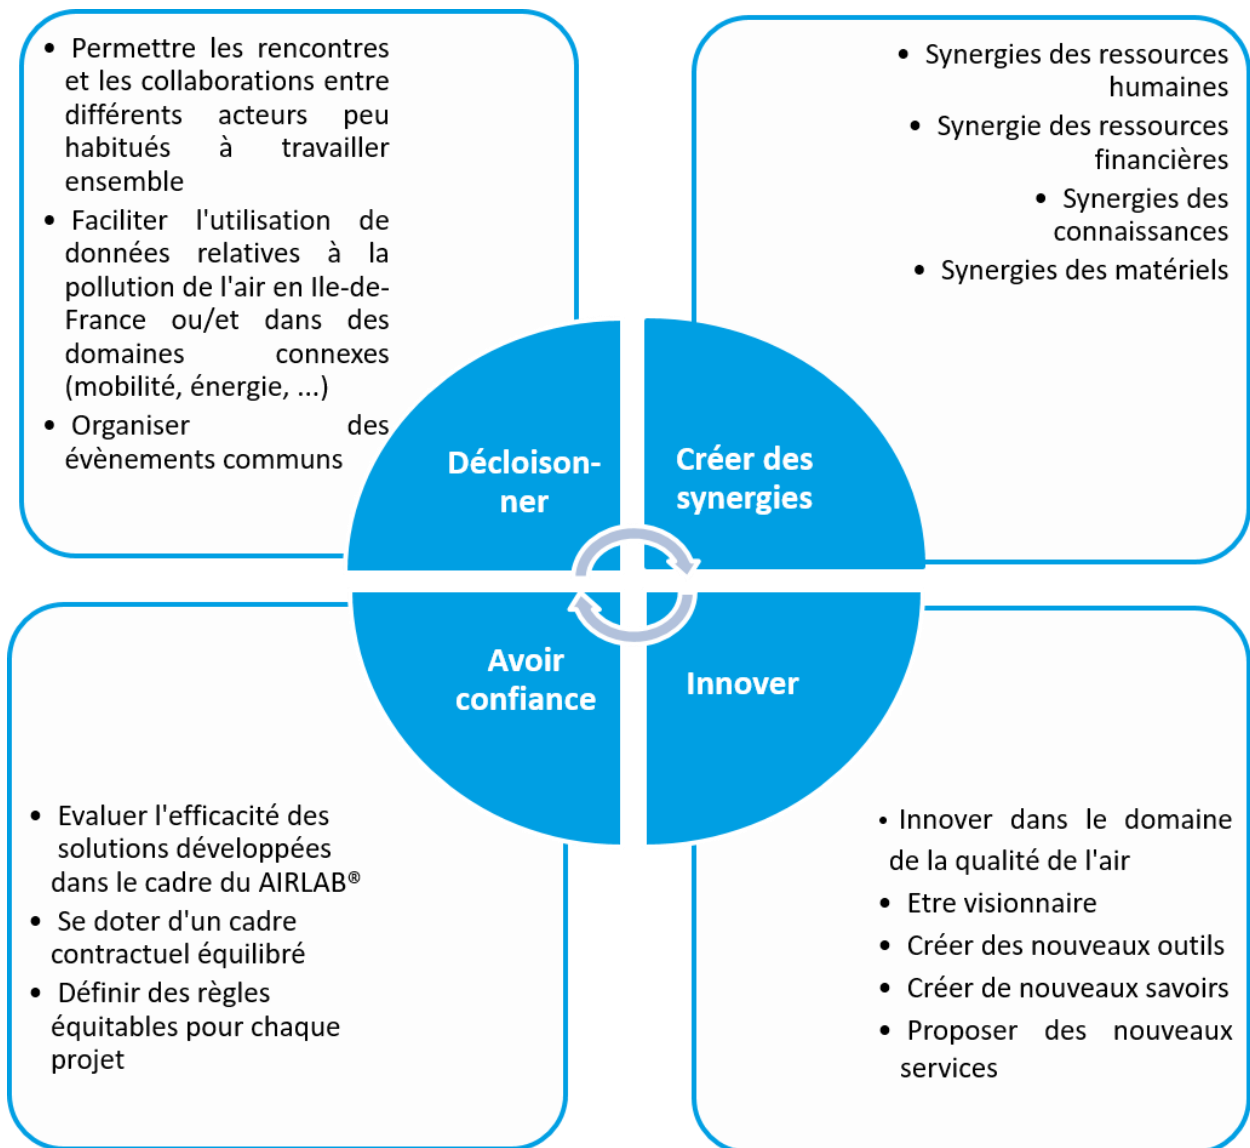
- Permettre les rencontres et les collaborations entre différents acteurs peu habitués à travailler ensemble
- Faciliter l'utilisation de données relatives à la pollution de l'air en Ile-de-France ou/et dans des domaines connexes (mobilité, énergie, ...)
- Organiser des évènements communs

- Synergies des ressources humaines
- Synergie des ressources financières
- Synergies des connaissances
- Synergies des matériels

Décloison-ner

Créer des synergies

Avoir confiance

Innover

- Evaluer l'efficacité des solutions développées dans le cadre du AIRLAB®
- Se doter d'un cadre contractuel équilibré
- Définir des règles équitables pour chaque projet

- Innover dans le domaine de la qualité de l'air
- Etre visionnaire
- Créer des nouveaux outils
- Créer de nouveaux savoirs
- Proposer des nouveaux services